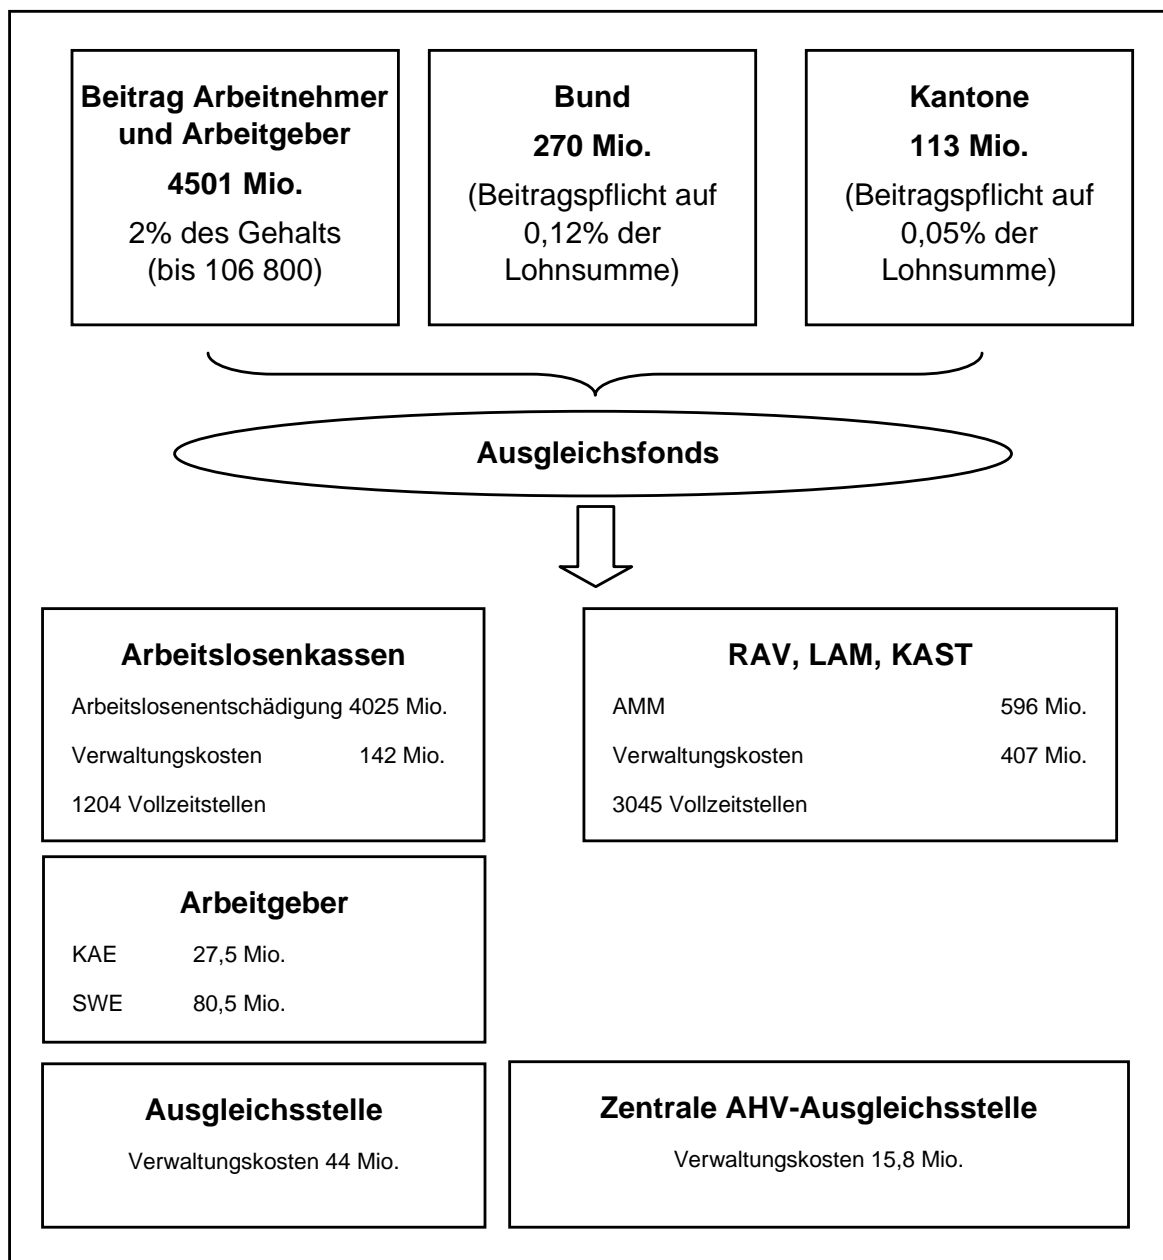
**Beitrag Arbeitnehmer und Arbeitgeber**
**4501 Mio.**
2% des Gehalts (bis 106 800)

**Bund**
**270 Mio.**
(Beitragspflicht auf 0,12% der Lohnsumme)

**Kantone**
**113 Mio.**
(Beitragspflicht auf 0,05% der Lohnsumme)

**Ausgleichsfonds**

**Arbeitslosenkassen**
Arbeitslosenentschädigung 4025 Mio.
Verwaltungskosten 142 Mio.
1204 Vollzeitstellen

**RAV, LAM, KAST**
AMM 596 Mio.
Verwaltungskosten 407 Mio.
3045 Vollzeitstellen

**Arbeitgeber**
KAE 27,5 Mio.
SWE 80,5 Mio.

**Ausgleichsstelle**
Verwaltungskosten 44 Mio.

**Zentrale AHV-Ausgleichsstelle**
Verwaltungskosten 15,8 Mio.